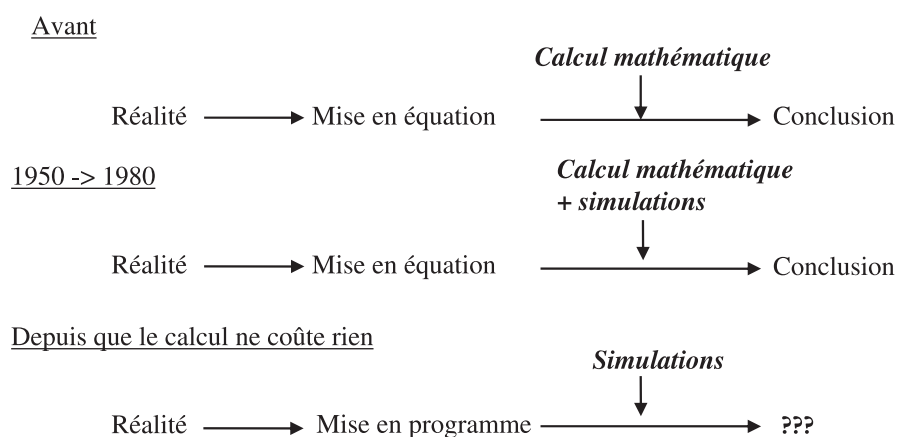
Avant

Calcul mathématique

Réalité → Mise en équation → Conclusion

1950 -> 1980

Calcul mathématique + simulations

Réalité → Mise en équation → Conclusion

Depuis que le calcul ne coûte rien

Simulations

Réalité → Mise en programme → ???